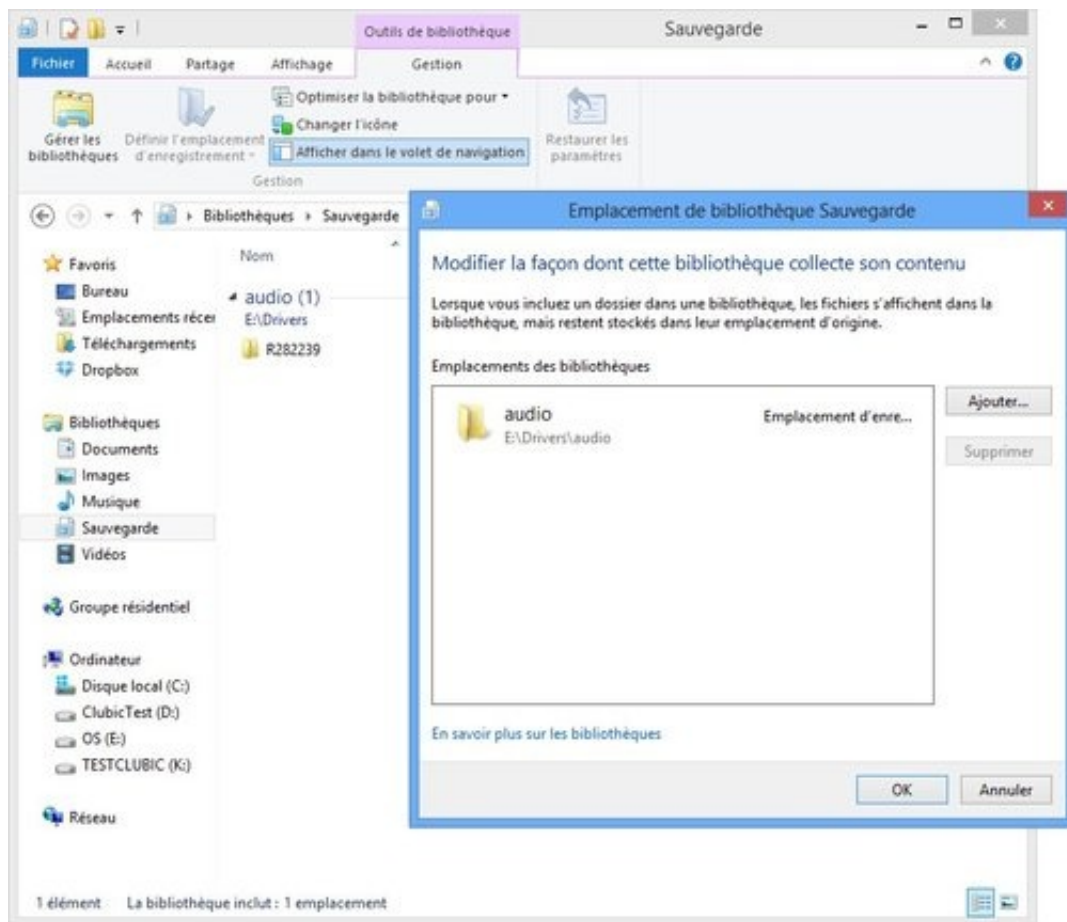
Outils de bibliothèque
Sauvegarde
Fichier Accueil Partage Affichage Gestion

Gérer les bibliothèques
Définir l'emplacement d'enregistrement
Optimiser la bibliothèque pour
Changer l'icône
Afficher dans le volet de navigation
Restaurer les paramètres
Gestion

Bibliothèques › Sauvegarde

Nom
audio (1)
E:\Drivers
R282239

Favoris
Bureau
Emplacements récer
Téléchargements
Dropbox

Bibliothèques
Documents
Images
Musique
Sauvegarde
Vidéos

Groupe résidentiel

Ordinateur
Disque local (C:)
ClubicTest (D:)
OS (E:)
TESTCLUBIC (K:)

Réseau

1 élément La bibliothèque inclut : 1 emplacement

Emplacement de bibliothèque Sauvegarde

Modifier la façon dont cette bibliothèque collecte son contenu

Lorsque vous incluez un dossier dans une bibliothèque, les fichiers s'affichent dans la bibliothèque, mais restent stockés dans leur emplacement d'origine.

Emplacements des bibliothèques

audio
E:\Drivers\audio
Emplacement d'enre...

Ajouter...
Supprimer

En savoir plus sur les bibliothèques

OK
Annuler